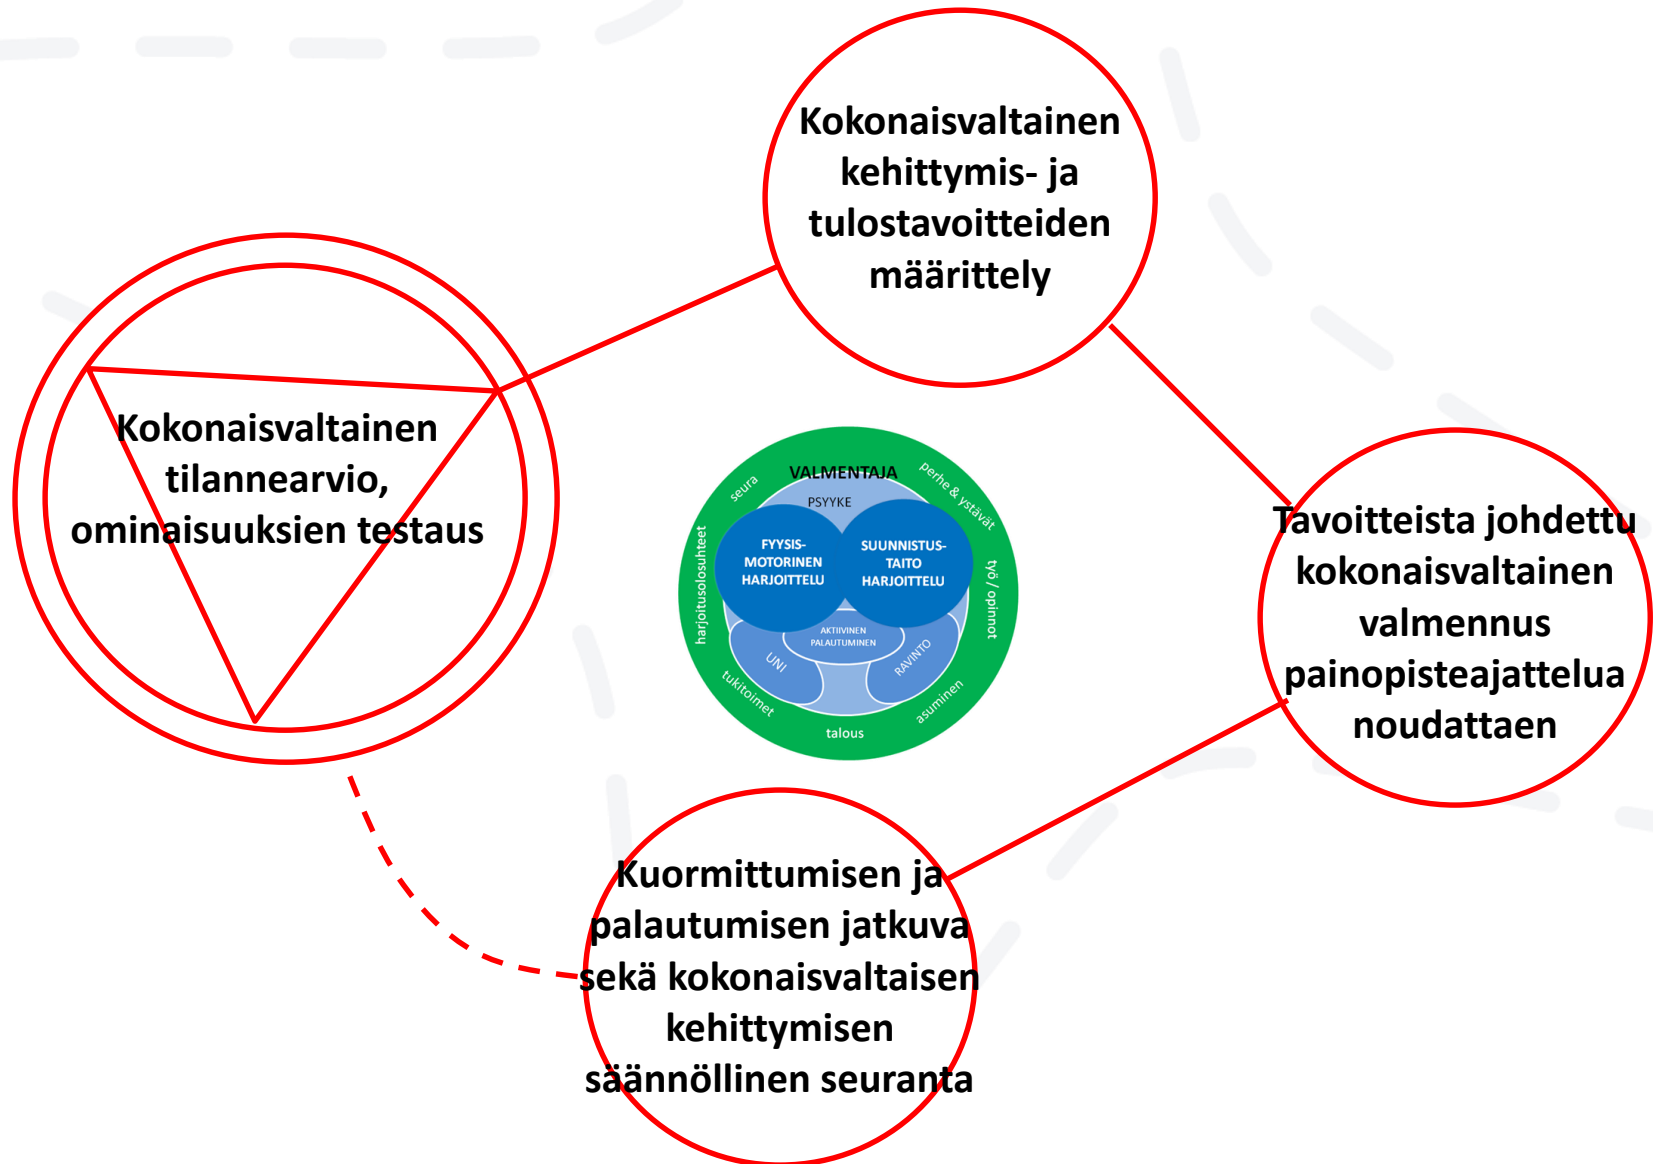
Kokonaisvaltainen kehittymis- ja tulostavoitteiden määrittely

Kokonaisvaltainen tilannearvio, ominaisuuksien testaus

VALMENTAJA
seura
perhe & ystävät
työ / opinnot
asuminen
talous
tukitoimet
harjoitusolosuhteet
PSYYKE
FYYSIS-MOTORINEN HARJOITTELU
SUUNNISTUS-TAITO HARJOITTELU
AKTIIVINEN PALAUTUMINEN
UNI
RAVINTO

Tavoitteista johdettu kokonaisvaltainen valmennus painopisteajattelua noudattaen

Kuormittumisen ja palautumisen jatkuva sekä kokonaisvaltaisen kehittymisen säännöllinen seuranta